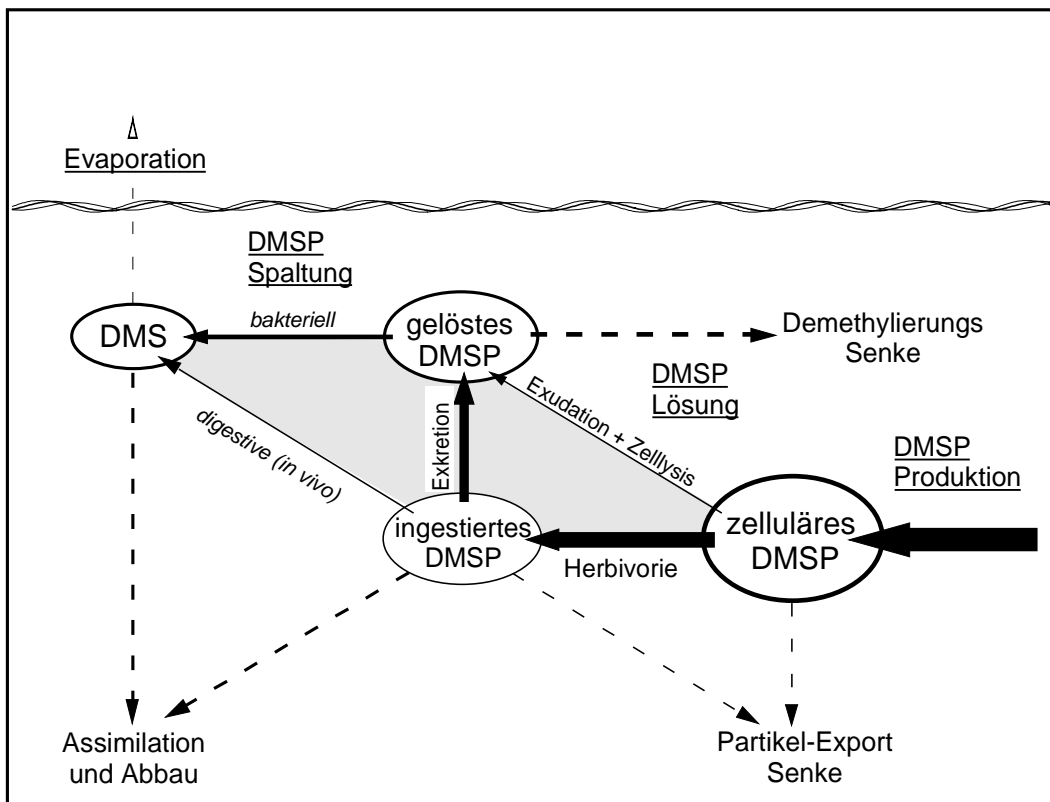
Evaporation

DMSP Spaltung

DMS

bakteriell

gelöstes DMSP

Demethylierungs Senke

DMSP Lösung

Exudation + Zelllysis

digestive (in vivo)

Exkretion

DMSP Produktion

ingestiertes DMSP

Herbivorie

zelluläres DMSP

Assimilation und Abbau

Partikel-Export Senke